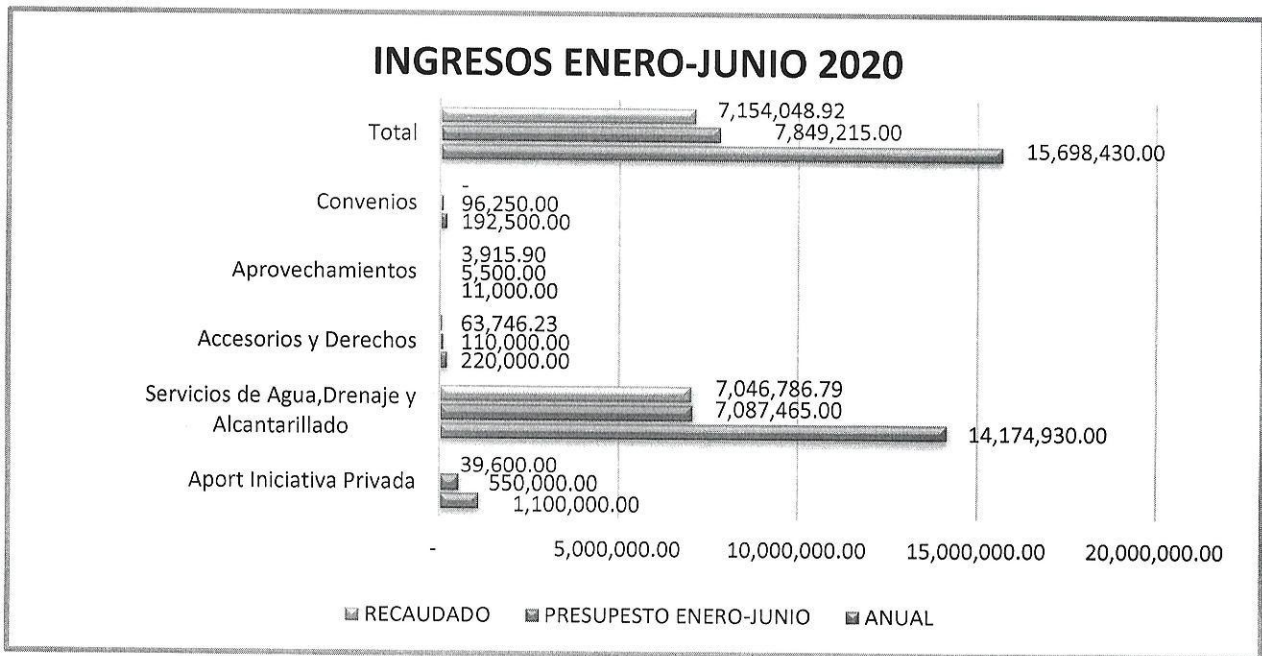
INGRESOS ENERO-JUNIO 2020

Total
7,154,048.92
7,849,215.00
15,698,430.00

Convenios
-
96,250.00
192,500.00

Aprovechamientos
3,915.90
5,500.00
11,000.00

Accesorios y Derechos
63,746.23
110,000.00
220,000.00

Servicios de Agua,Drenaje y Alcantarillado
7,046,786.79
7,087,465.00
14,174,930.00

Aport Iniciativa Privada
39,600.00
550,000.00
1,100,000.00

- 5,000,000.00 10,000,000.00 15,000,000.00 20,000,000.00

RECAUDADO PRESUPESTO ENERO-JUNIO ANUAL